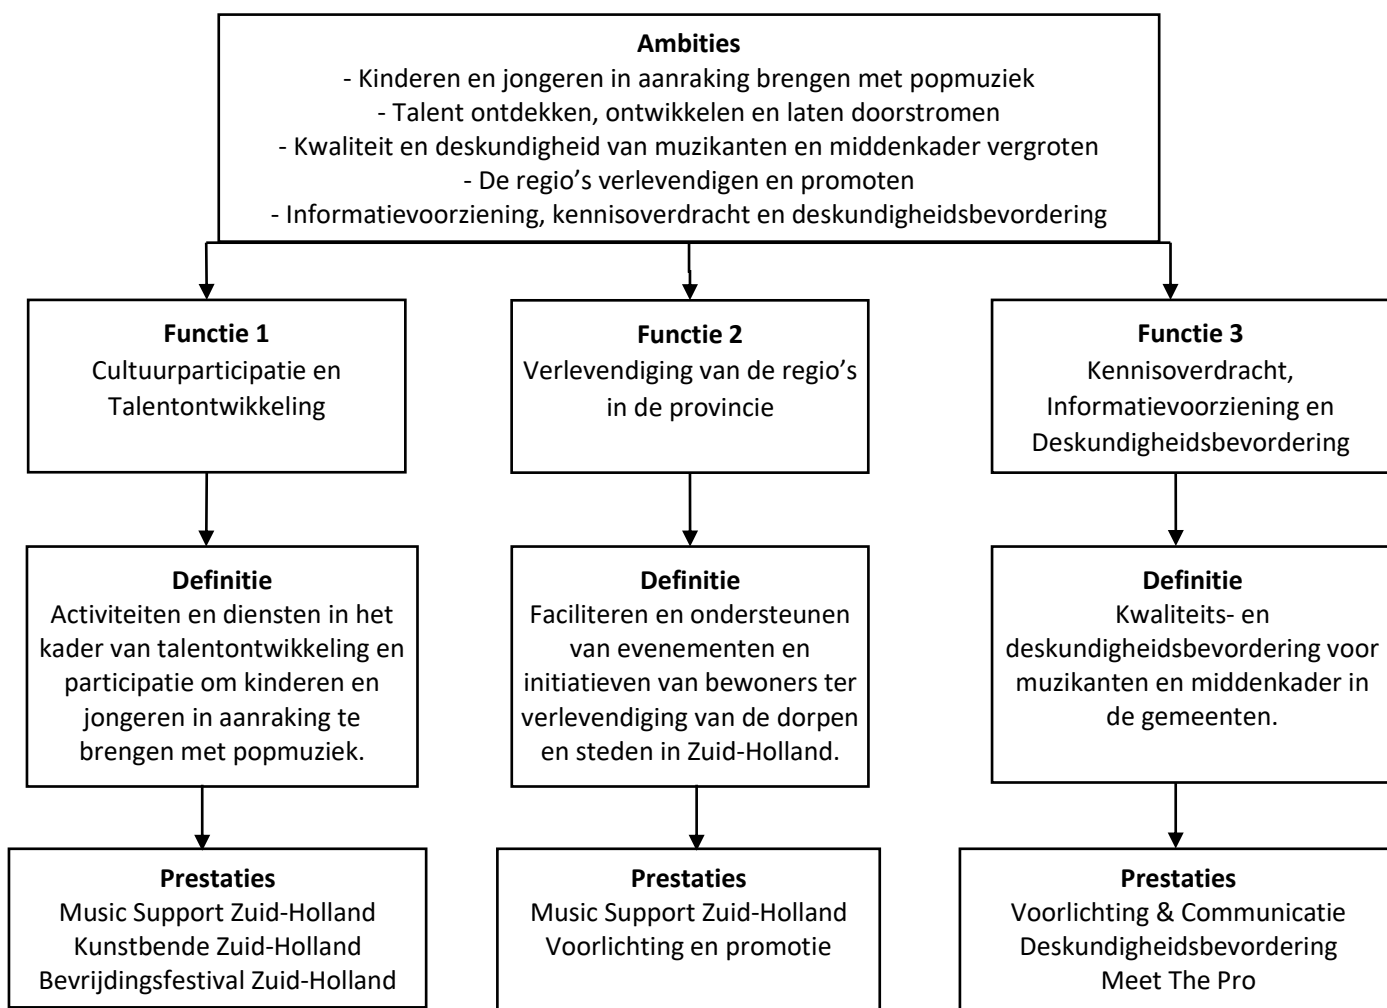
**Ambities**
- Kinderen en jongeren in aanraking brengen met popmuziek
- Talent ontdekken, ontwikkelen en laten doorstromen
- Kwaliteit en deskundigheid van muzikanten en middenkader vergroten
- De regio's verlevendigen en promoten
- Informatievoorziening, kennisoverdracht en deskundigheidsbevordering

**Functie 1**
Cultuurparticipatie en Talentontwikkeling

**Definitie**
Activiteiten en diensten in het kader van talentontwikkeling en participatie om kinderen en jongeren in aanraking te brengen met popmuziek.

**Prestaties**
Music Support Zuid-Holland
Kunstbende Zuid-Holland
Bevrijdingsfestival Zuid-Holland

**Functie 2**
Verlevendiging van de regio's in de provincie

**Definitie**
Faciliteren en ondersteunen van evenementen en initiatieven van bewoners ter verlevendiging van de dorpen en steden in Zuid-Holland.

**Prestaties**
Music Support Zuid-Holland
Voorlichting en promotie

**Functie 3**
Kennisoverdracht, Informatievoorziening en Deskundigheidsbevordering

**Definitie**
Kwaliteits- en deskundigheidsbevordering voor muzikanten en middenkader in de gemeenten.

**Prestaties**
Voorlichting & Communicatie
Deskundigheidsbevordering
Meet The Pro